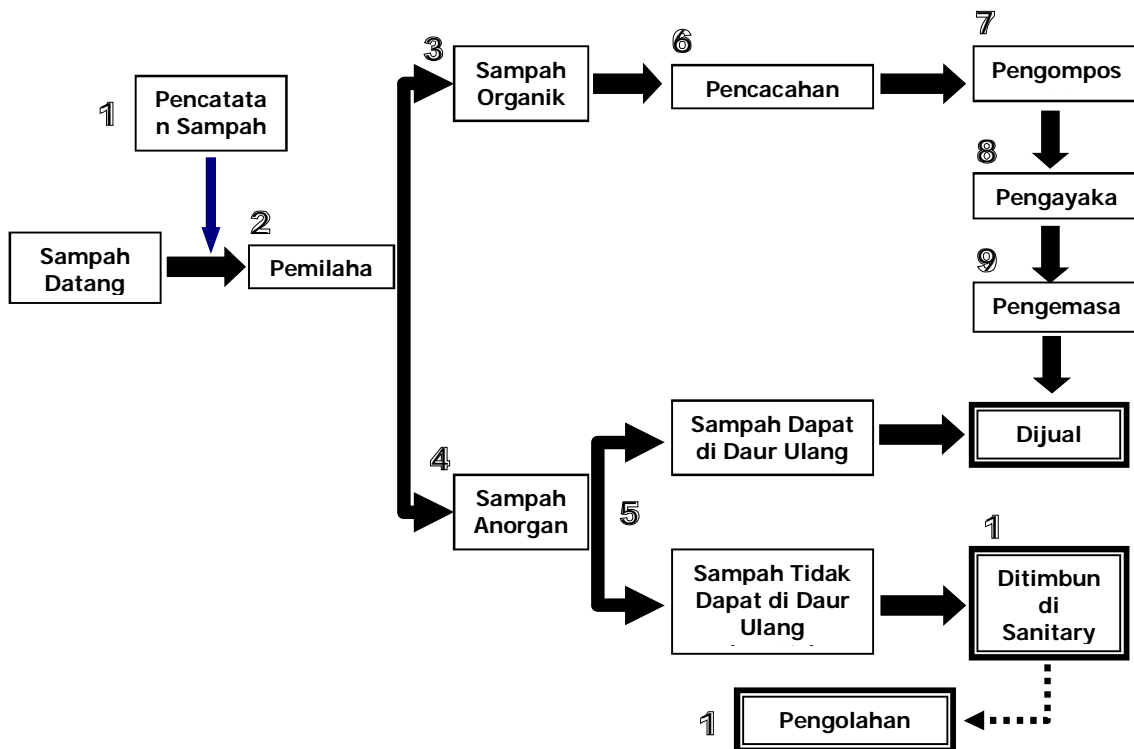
1

Pencatatan Sampah

Sampah Datang

2

Pemilaha

3

Sampah Organik

6

Pencacahan

7

Pengompos

8

Pengayaka

9

Pengemasa

4

Sampah Anorgan

5

Sampah Dapat di Daur Ulang

Dijual

Sampah Tidak Dapat di Daur Ulang

1

Ditimbun di Sanitary

1

Pengolahan